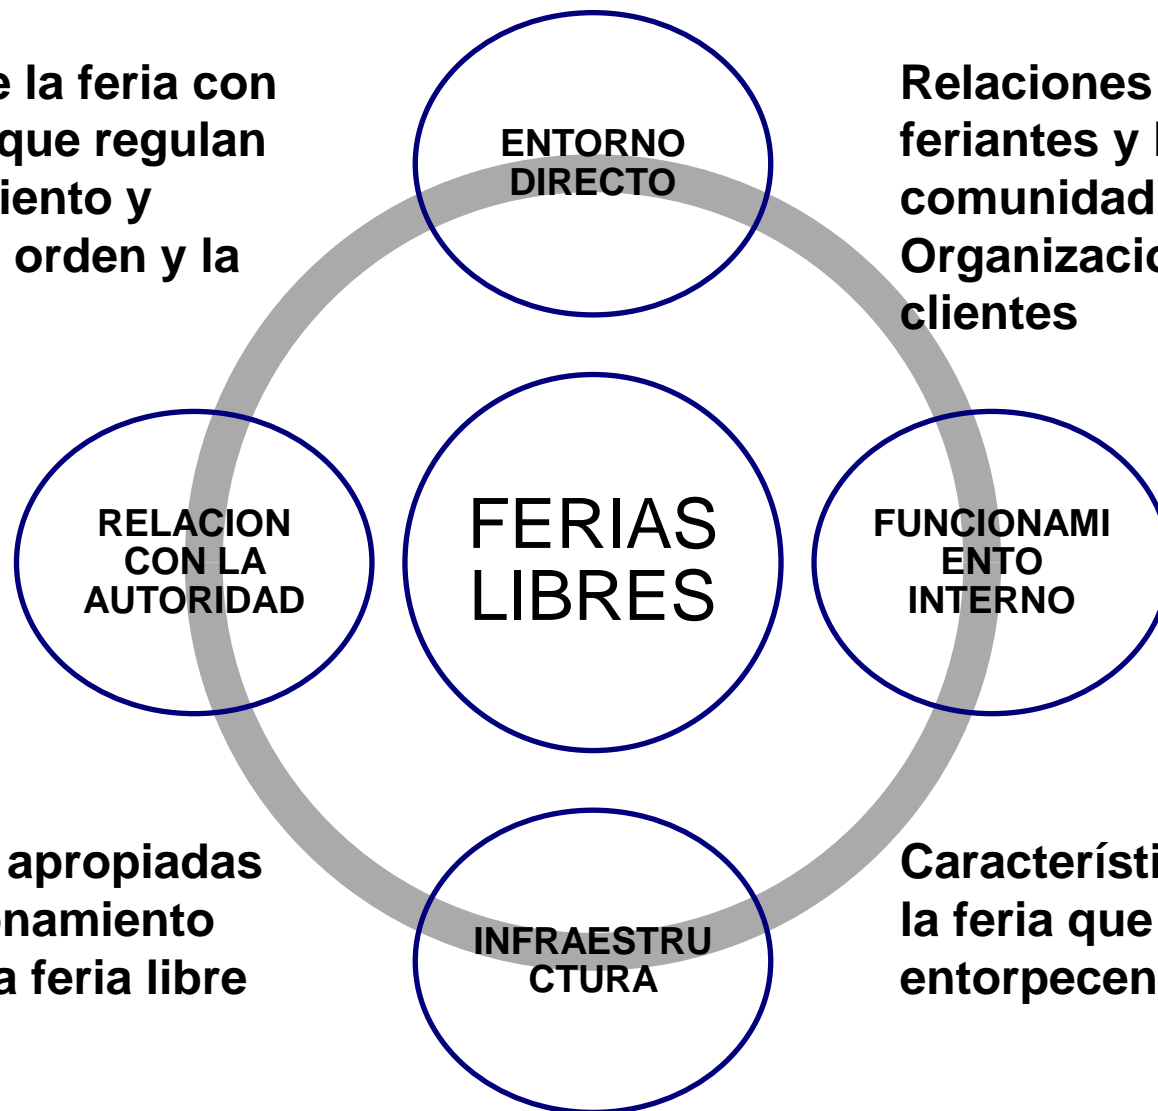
e la feria con
que regulan
iento y
orden y la

ENTORNO DIRECTO

Relaciones
feriantes y l
comunidad
Organizacio
clientes

RELACION CON LA AUTORIDAD

FERIAS LIBRES

FUNCIONAMIENTO INTERNO

apropiadas
namiento
a feria libre

INFRAESTRUCTURA

Característi
la feria que
entorpecen